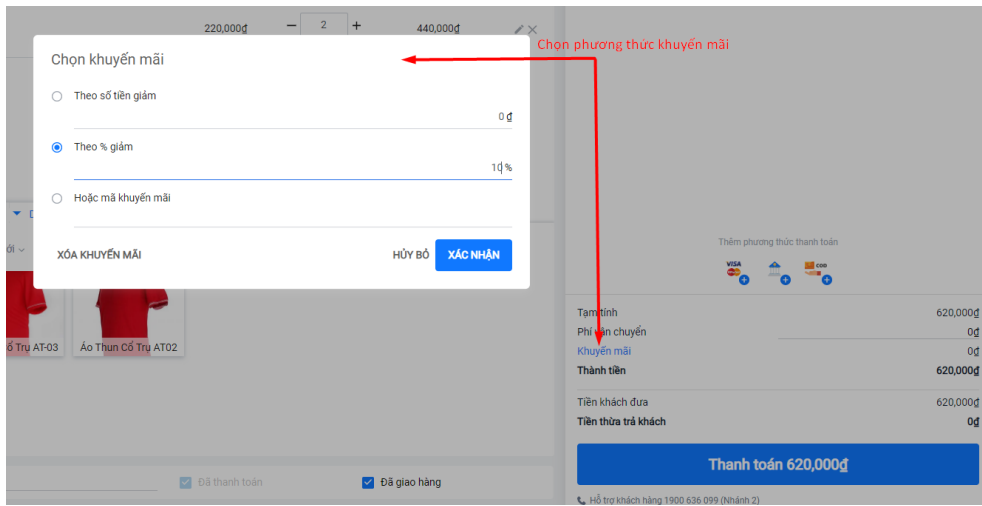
220,000₫ − 2 + 440,000₫

Chọn khuyến mãi

Chọn phương thức khuyến mãi

Theo số tiền giảm

0₫

Theo % giảm

10 %

Hoặc mã khuyến mãi

XÓA KHUYẾN MÃI

HỦY BỎ

XÁC NHẬN

ổ Trụ AT-03

Áo Thun Cổ Trụ AT02

Thêm phương thức thanh toán

Tạm tính 620,000₫

Phí vận chuyển 0₫

Khuyến mãi 0₫

Thành tiền 620,000₫

Tiền khách đưa 620,000₫

Tiền thừa trả khách 0₫

Thanh toán 620,000₫

Đã thanh toán

Đã giao hàng

Hỗ trợ khách hàng 1900 636 099 (Nhánh 2)